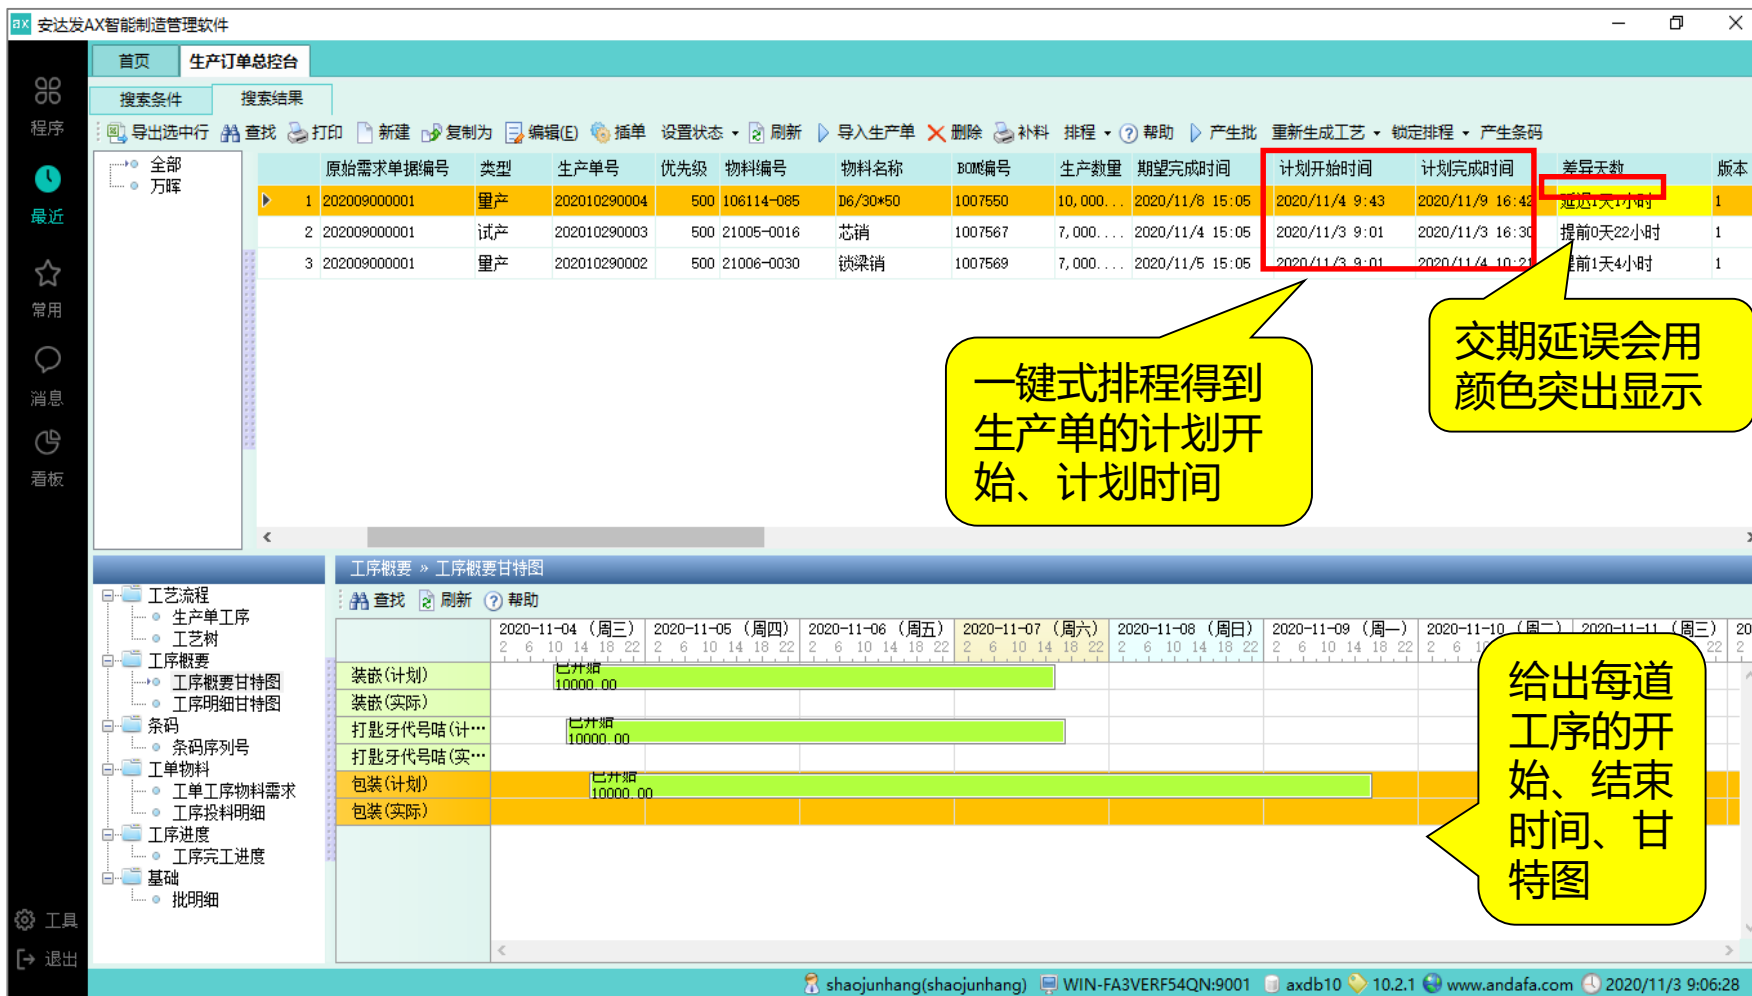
安达发AX智能制造管理软件

程序
最近
常用
消息
看板
工具
退出

首页 生产订单总控台

搜索条件 搜索结果

导出选中行 查找 打印 新建 复制为 编辑(E) 插单 设置状态 刷新 导入生产单 删除 补料 排程 帮助 产生批 重新生成工艺 锁定排程 产生条码

全部
万晖

| | 原始需求单据编号 | 类型 | 生产单号 | 优先级 | 物料编号 | 物料名称 | BOM编号 | 生产数量 | 期望完成时间 | 计划开始时间 | 计划完成时间 | 差异天数 | 版本 |
|---|---|---|---|---|---|---|---|---|---|---|---|---|---|
| 1 | 202009000001 | 量产 | 202010290004 | 500 | 106114-085 | D6/30*50 | 1007550 | 10,000... | 2020/11/8 15:05 | 2020/11/4 9:43 | 2020/11/9 16:42 | 延迟1天1小时 | 1 |
| 2 | 202009000001 | 试产 | 202010290003 | 500 | 21005-0016 | 芯销 | 1007567 | 7,000.... | 2020/11/4 15:05 | 2020/11/3 9:01 | 2020/11/3 16:30 | 提前0天22小时 | 1 |
| 3 | 202009000001 | 量产 | 202010290002 | 500 | 21006-0030 | 锁梁销 | 1007569 | 7,000.... | 2020/11/5 15:05 | 2020/11/3 9:01 | 2020/11/4 10:21 | 提前1天4小时 | 1 |

一键式排程得到生产单的计划开始、计划时间

交期延误会用颜色突出显示

工艺流程
生产单工序
工艺树
工序概要
工序概要甘特图
工序明细甘特图
条码
条码序列号
工单物料
工单工序物料需求
工序投料明细
工序进度
工序完工进度
基础
批明细

工序概要 » 工序概要甘特图

查找 刷新 帮助

2020-11-04 (周三) 2020-11-05 (周四) 2020-11-06 (周五) 2020-11-07 (周六) 2020-11-08 (周日) 2020-11-09 (周一) 2020-11-10 (周二) 2020-11-11 (周三)
2 6 10 14 18 22

装嵌(计划) 已开始 10000.00
装嵌(实际)
打匙牙代号咭(计…) 已开始 10000.00
打匙牙代号咭(实…)
包装(计划) 已开始 10000.00
包装(实际)

给出每道工序的开始、结束时间、甘特图

shaojunhang(shaojunhang) WIN-FA3VERF54QN:9001 axdb10 10.2.1 www.andafa.com 2020/11/3 9:06:28